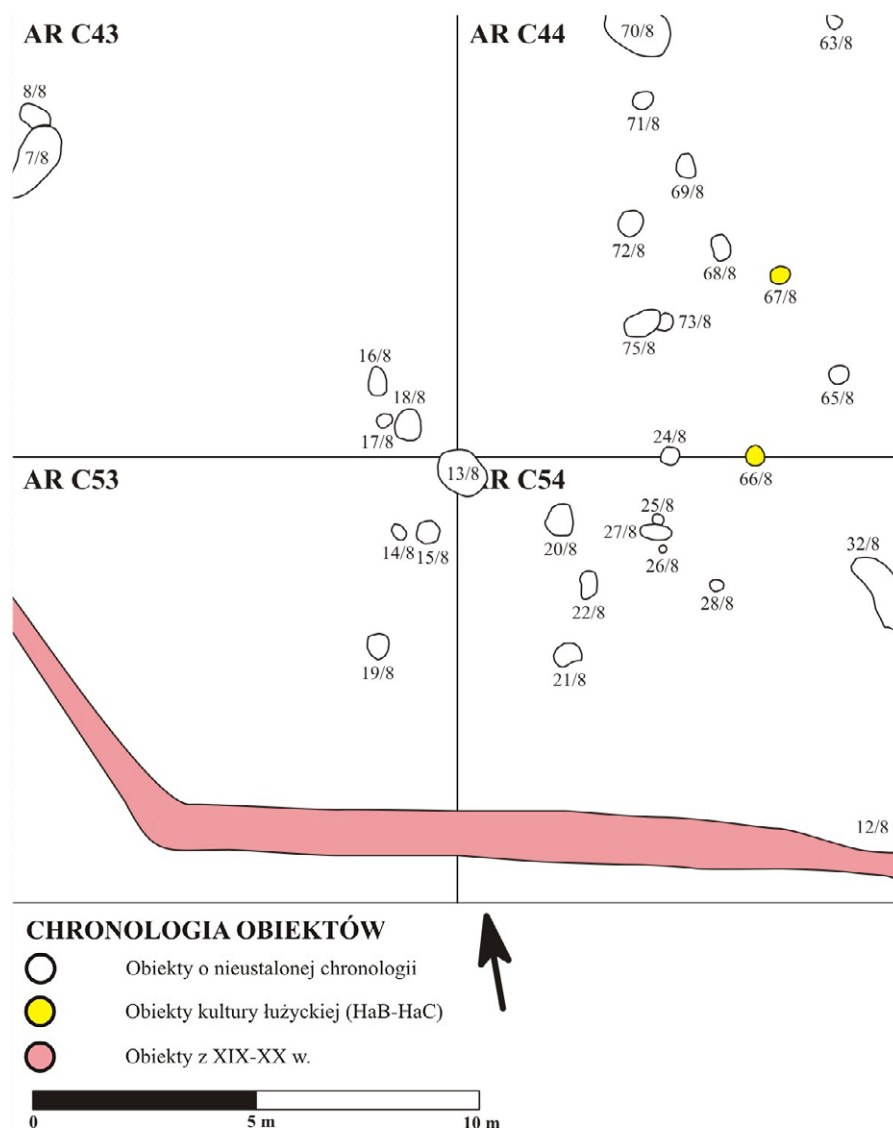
AR C43

AR C44

70/8

63/8

8/8

7/8

71/8

69/8

72/8

68/8

67/8

73/8

75/8

16/8

65/8

18/8

17/8

24/8

AR C53

13/8

AR C54

66/8

25/8

27/8

20/8

14/8

15/8

26/8

32/8

22/8

28/8

19/8

21/8

12/8

CHRONOLOGIA OBIEKTÓW

Obiekty o nieustalonej chronologii

Obiekty kultury łużyckiej (HaB-HaC)

Obiekty z XIX-XX w.

0

5 m

10 m